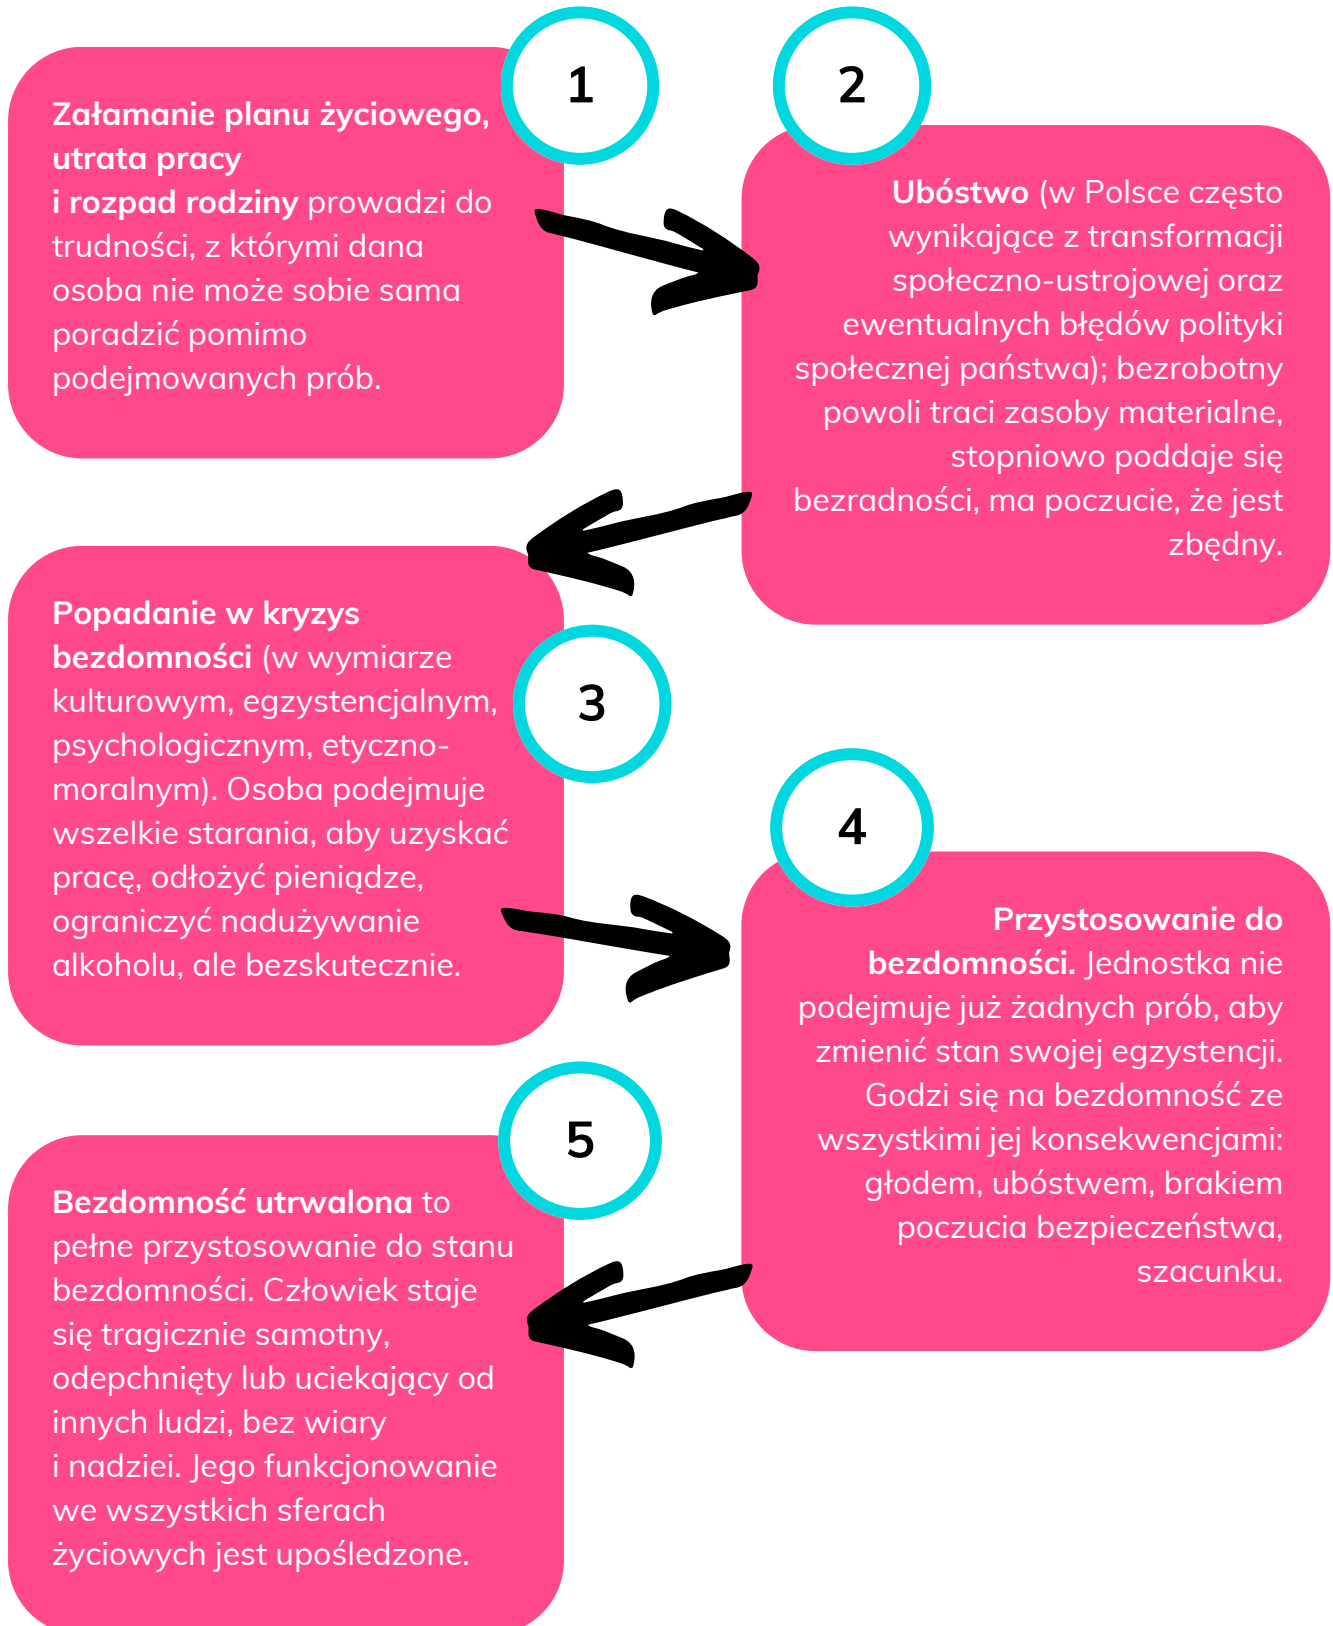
1

Załamanie planu życiowego, utrata pracy i rozpad rodziny prowadzi do trudności, z którymi dana osoba nie może sobie sama poradzić pomimo podejmowanych prób.

2

Ubóstwo (w Polsce często wynikające z transformacji społeczno-ustrojowej oraz ewentualnych błędów polityki społecznej państwa); bezrobotny powoli traci zasoby materialne, stopniowo poddaje się bezradności, ma poczucie, że jest zbędny.

3

Popadanie w kryzys bezdomności (w wymiarze kulturowym, egzystencjalnym, psychologicznym, etyczno-moralnym). Osoba podejmuje wszelkie starania, aby uzyskać pracę, odłożyć pieniądze, ograniczyć nadużywanie alkoholu, ale bezskutecznie.

4

Przystosowanie do bezdomności. Jednostka nie podejmuje już żadnych prób, aby zmienić stan swojej egzystencji. Godzi się na bezdomność ze wszystkimi jej konsekwencjami: głodem, ubóstwem, brakiem poczucia bezpieczeństwa, szacunku.

5

Bezdomność utrwalona to pełne przystosowanie do stanu bezdomności. Człowiek staje się tragicznie samotny, odepchnięty lub uciekający od innych ludzi, bez wiary i nadziei. Jego funkcjonowanie we wszystkich sferach życiowych jest upośledzone.